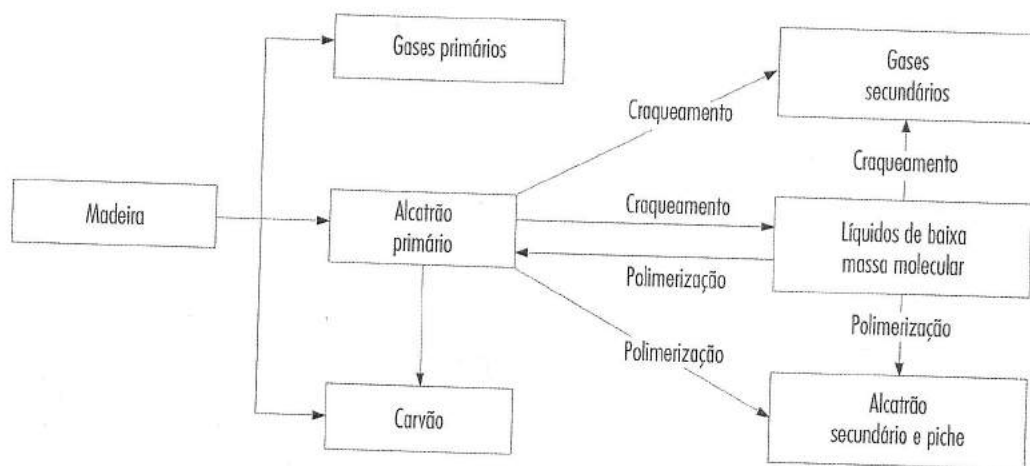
Gases primários

Gases secundários

Craqueamento

Craqueamento

Madeira

Alcatrão primário

Craqueamento

Líquidos de baixa massa molecular

Polimerização

Polimerização

Polimerização

Carvão

Alcatrão secundário e piche